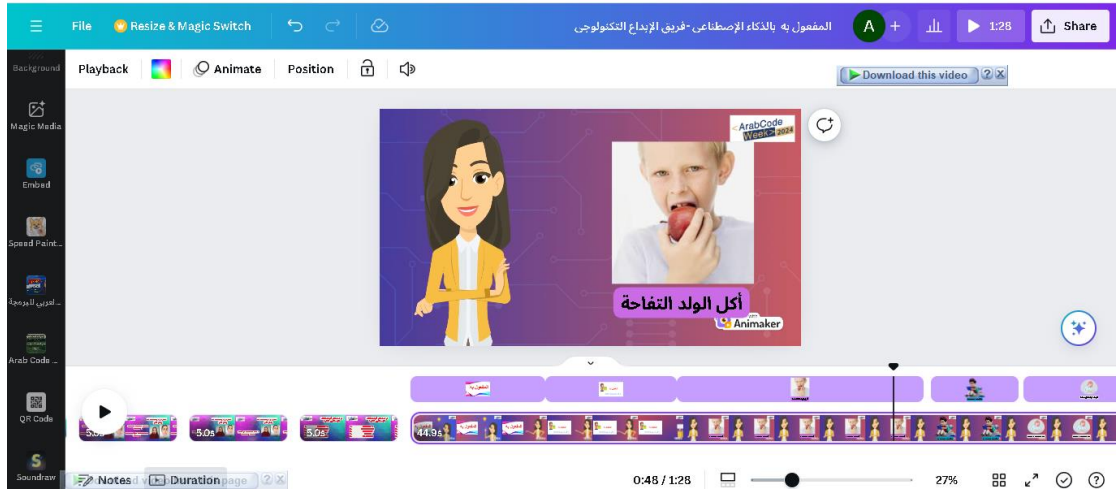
File
Resize & Magic Switch
المفعول به بالذكاء الإصطناعي-فريق الإبداع التكنولوجي
A
1:28
Share
Background
Playback
Animate
Position
Download this video
Magic Media
Embed
Speed Paint...
العربي للبرمجة...
Arab Code ...
QR Code
Soundraw
<ArabCode Week> 2024
أكل الولد التفاحة
Animaker
5.0s
5.0s
5.0s
44.9s
Notes
Duration
0:48 / 1:28
27%